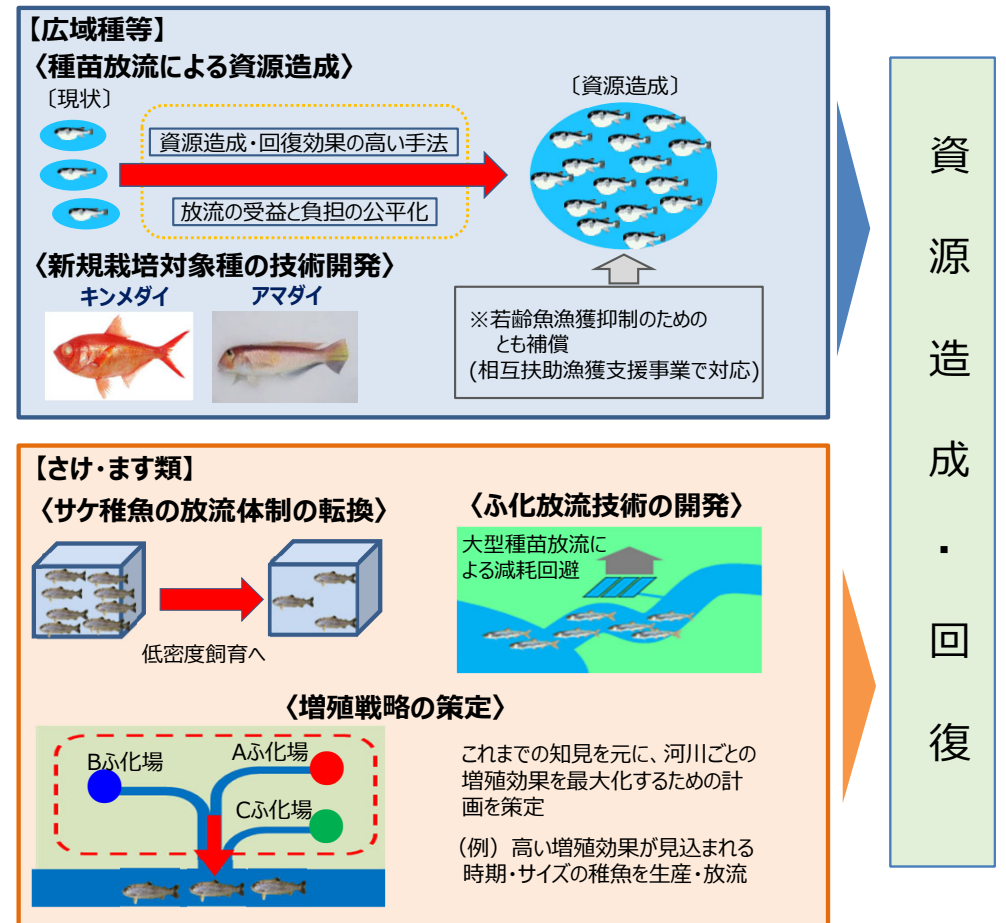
【広域種等】
〈種苗放流による資源造成〉
〔現状〕
資源造成・回復効果の高い手法
放流の受益と負担の公平化
〔資源造成〕
〈新規栽培対象種の技術開発〉
キンメダイ
アマダイ
※若齢魚漁獲抑制のためのとも補償
(相互扶助漁獲支援事業で対応)

資源造成・回復

【さけ・ます類】
〈サケ稚魚の放流体制の転換〉
低密度飼育へ
〈ふ化放流技術の開発〉
大型種苗放流による減耗回避
〈増殖戦略の策定〉
Bふ化場
Aふ化場
Cふ化場
これまでの知見を元に、河川ごとの増殖効果を最大化するための計画を策定
(例) 高い増殖効果が見込まれる時期・サイズの稚魚を生産・放流